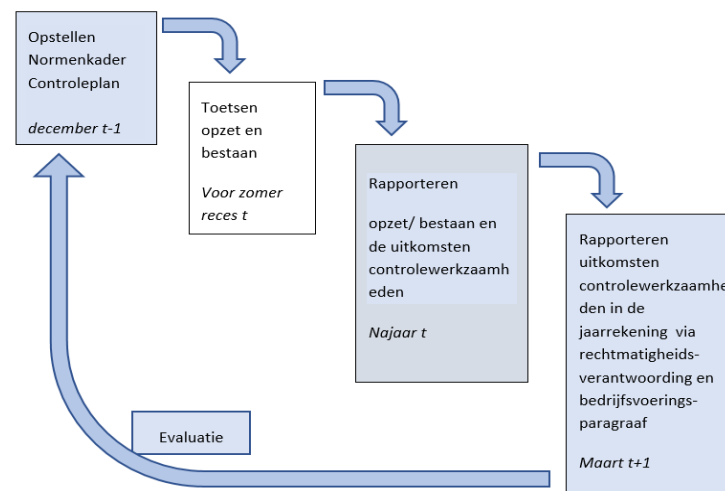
Opstellen Normenkader Controleplan

*december t-1*

Toetsen opzet en bestaan

*Voor zomer reces t*

Rapporteren

opzet/ bestaan en de uitkomsten controlewerkzaamheden

*Najaar t*

Rapporteren uitkomsten controlewerkzaamheden in de jaarrekening via rechtmatigheids-verantwoording en bedrijfsvoerings-paragraaf

*Maart t+1*

Evaluatie